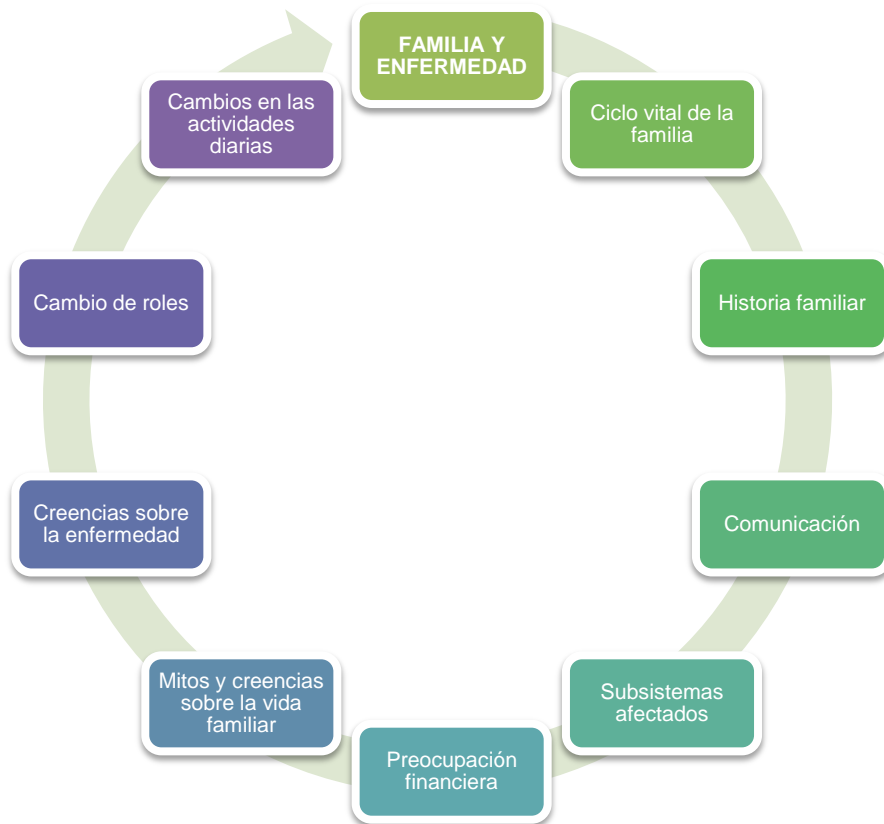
FAMILIA Y ENFERMEDAD

Ciclo vital de la familia

Historia familiar

Comunicación

Subsistemas afectados

Preocupación financiera

Mitos y creencias sobre la vida familiar

Creencias sobre la enfermedad

Cambio de roles

Cambios en las actividades diarias